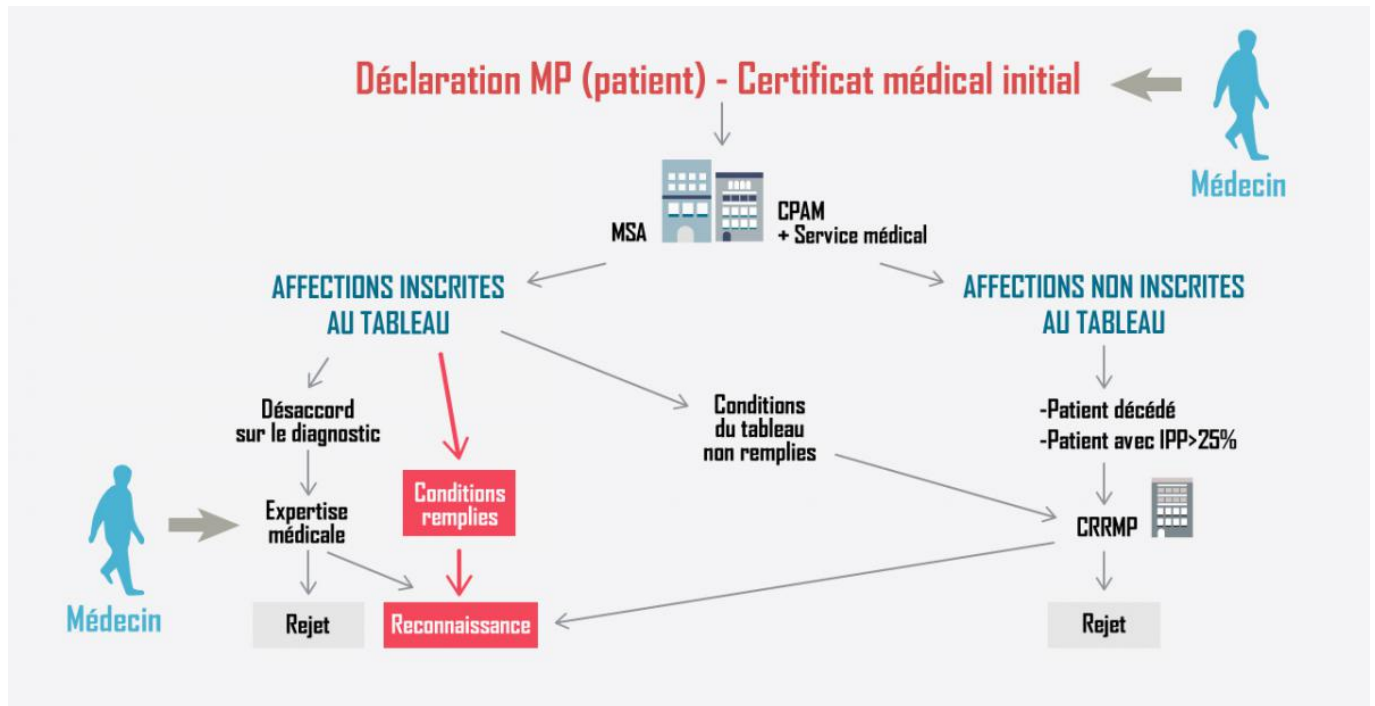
Déclaration MP (patient) - Certificat médical initial

Médecin

MSA

CPAM
+ Service médical

AFFECTIONS INSCRITES AU TABLEAU

AFFECTIONS NON INSCRITES AU TABLEAU

Désaccord sur le diagnostic

Conditions du tableau non remplies

-Patient décédé
-Patient avec IPP>25%

Expertise médicale

Conditions remplies

CRRMP

Médecin

Rejet

Reconnaissance

Rejet